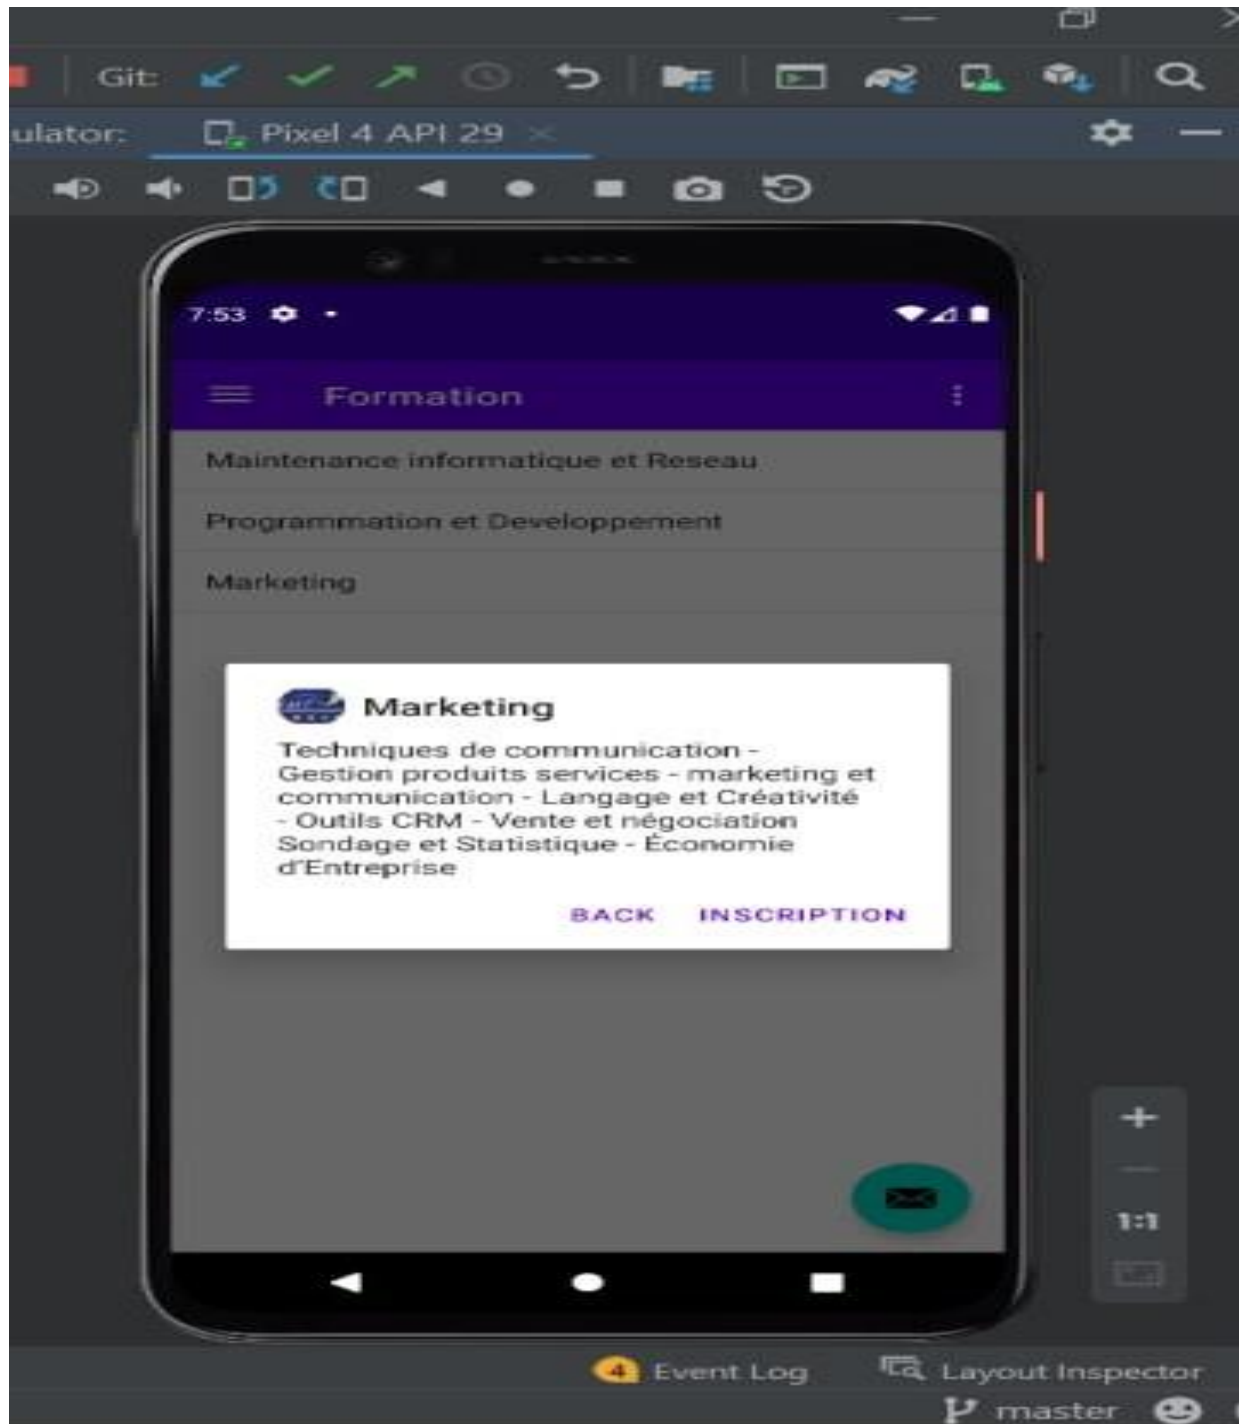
Git:

ulator: Pixel 4 API 29 ×

7:53

Formation

Maintenance informatique et Reseau

Programmation et Developpement

Marketing

Marketing

Techniques de communication - Gestion produits services - marketing et communication - Langage et Créativité - Outils CRM - Vente et négociation Sondage et Statistique - Économie d'Entreprise

BACK INSCRIPTION

+

1:1

4 Event Log

Layout Inspector

master